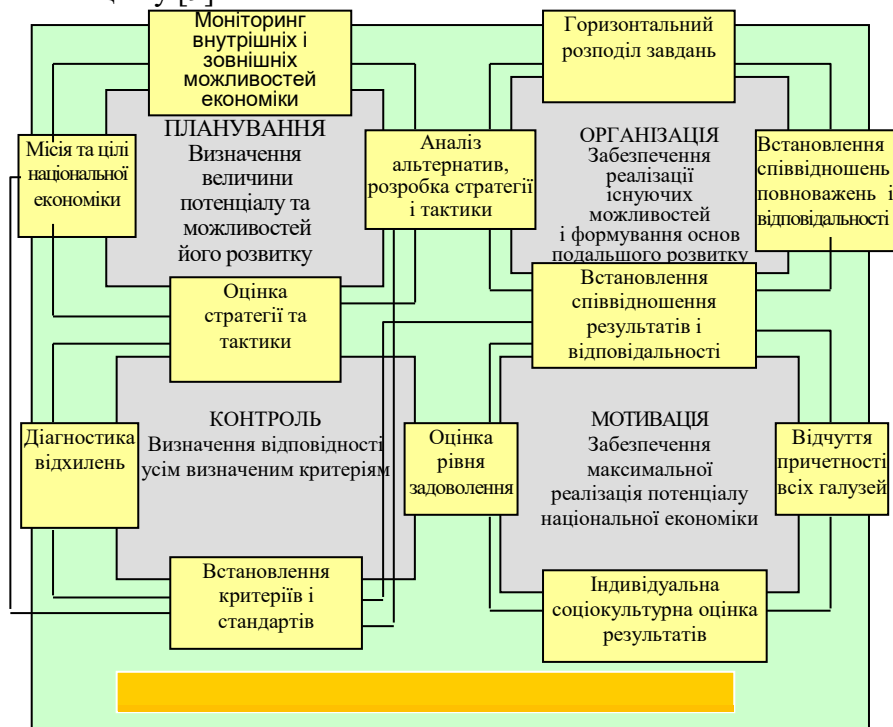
Моніторинг внутрішніх і зовнішніх можливостей економіки

Горизонтальний розподіл завдань

ПЛАНУВАННЯ
Визначення величини потенціалу та можливостей його розвитку

Місія та цілі національної економіки

Аналіз альтернатив, розробка стратегії і тактики

ОРГАНІЗАЦІЯ
Забезпечення реалізації існуючих можливостей і формування основ подальшого розвитку

Встановлення співвідношень повноважень і відповідальності

Оцінка стратегії та тактики

Встановлення співвідношення результатів і відповідальності

КОНТРОЛЬ
Визначення відповідності усім визначеним критеріям

Діагностика відхилень

Оцінка рівня задоволення

МОТИВАЦІЯ
Забезпечення максимальної реалізація потенціалу національної економіки

Відчуття причетності всіх галузей

Встановлення критеріїв і стандартів

Індивідуальна соціокультурна оцінка результатів